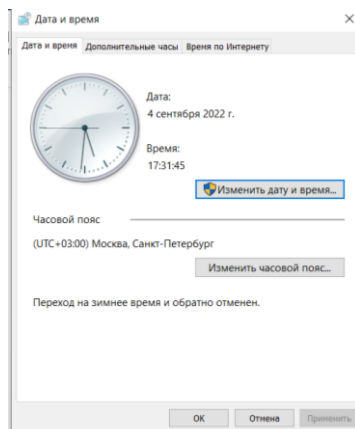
Дата и время

Дата и время | Дополнительные часы | Время по Интернету

Дата:
4 сентября 2022 г.

Время:
17:31:45

Изменить дату и время...

Часовой пояс

(UTC+03:00) Москва, Санкт-Петербург

Изменить часовой пояс...

Переход на зимнее время и обратно отменен.

ОК | Отмена | Применить